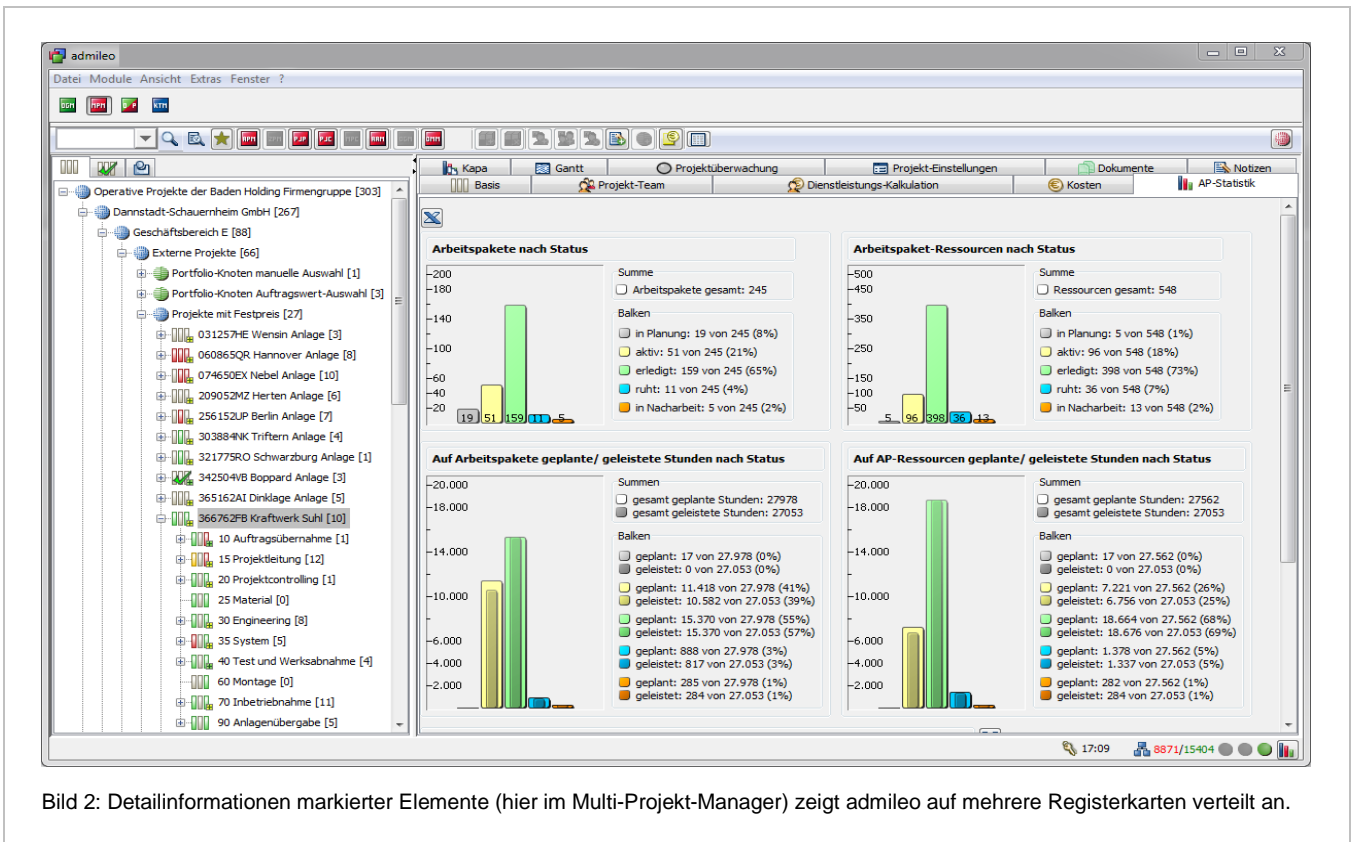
admileo

Datei Module Ansicht Extras Fenster ?

BGM MPM P P KTM

Operative Projekte der Baden Holding Firmengruppe [303]
Dannstadt-Schauernheim GmbH [267]
Geschäftsbereich E [88]
Externe Projekte [66]
Portfolio-Knoten manuelle Auswahl [1]
Portfolio-Knoten Auftragswert-Auswahl [3]
Projekte mit Festpreis [27]
031257HE Wensin Anlage [3]
060865QR Hannover Anlage [8]
074650EX Nebel Anlage [10]
209052MZ Herten Anlage [6]
256152UP Berlin Anlage [7]
303884NK Triftern Anlage [4]
321775RO Schwarzburg Anlage [1]
342504VB Boppard Anlage [3]
365162AI Dinklage Anlage [5]
366762FB Kraftwerk Suhl [10]
10 Auftragsübernahme [1]
15 Projektleitung [12]
20 Projektcontrolling [1]
25 Material [0]
30 Engineering [8]
35 System [5]
40 Test und Werksabnahme [4]
60 Montage [0]
70 Inbetriebnahme [11]
90 Anlagenübergabe [5]

Kapa | Gantt | Projektüberwachung | Projekt-Einstellungen | Dokumente | Notizen
Basis | Projekt-Team | Dienstleistungs-Kalkulation | Kosten | AP-Statistik

Arbeitspakete nach Status
200 180 140 100 60 40 20
19 51 159 11 5
Summe
Arbeitspakete gesamt: 245
Balken
in Planung: 19 von 245 (8%)
aktiv: 51 von 245 (21%)
erledigt: 159 von 245 (65%)
ruht: 11 von 245 (4%)
in Nacharbeit: 5 von 245 (2%)

Arbeitspaket-Ressourcen nach Status
500 450 350 250 150 100 50
5 96 398 36 13
Summe
Ressourcen gesamt: 548
Balken
in Planung: 5 von 548 (1%)
aktiv: 96 von 548 (18%)
erledigt: 398 von 548 (73%)
ruht: 36 von 548 (7%)
in Nacharbeit: 13 von 548 (2%)

Auf Arbeitspakete geplante/ geleistete Stunden nach Status
20.000 18.000 14.000 10.000 6.000 4.000 2.000
Summen
gesamt geplante Stunden: 27978
gesamt geleistete Stunden: 27053
Balken
geplant: 17 von 27.978 (0%)
geleistet: 0 von 27.053 (0%)
geplant: 11.418 von 27.978 (41%)
geleistet: 10.582 von 27.053 (39%)
geplant: 15.370 von 27.978 (55%)
geleistet: 15.370 von 27.053 (57%)
geplant: 888 von 27.978 (3%)
geleistet: 817 von 27.053 (3%)
geplant: 285 von 27.978 (1%)
geleistet: 284 von 27.053 (1%)

Auf AP-Ressourcen geplante/ geleistete Stunden nach Status
20.000 18.000 14.000 10.000 6.000 4.000 2.000
Summen
gesamt geplante Stunden: 27562
gesamt geleistete Stunden: 27053
Balken
geplant: 17 von 27.562 (0%)
geleistet: 0 von 27.053 (0%)
geplant: 7.221 von 27.562 (26%)
geleistet: 6.756 von 27.053 (25%)
geplant: 18.664 von 27.562 (68%)
geleistet: 18.676 von 27.053 (69%)
geplant: 1.378 von 27.562 (5%)
geleistet: 1.337 von 27.053 (5%)
geplant: 282 von 27.562 (1%)
geleistet: 284 von 27.053 (1%)

17:09 8871/15404

Bild 2: Detailinformationen markierter Elemente (hier im Multi-Projekt-Manager) zeigt admileo auf mehrere Registerkarten verteilt an.